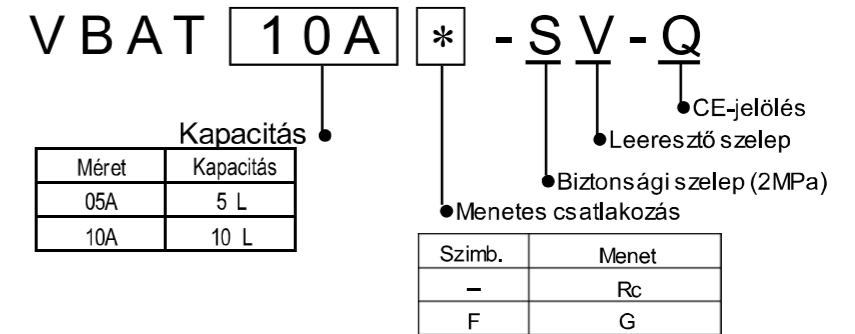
VBAT 10A * -SV-Q

CE-jelölés

Leeresztő szelep

Biztonsági szelep (2MPa)

Menetes csatlakozás

Kapacitás

| Méret | Kapacitás |
|---|---|
| 05A | 5 L |
| 10A | 10 L |

| Szimb. | Menet |
|---|---|
| – | Rc |
| F | G |